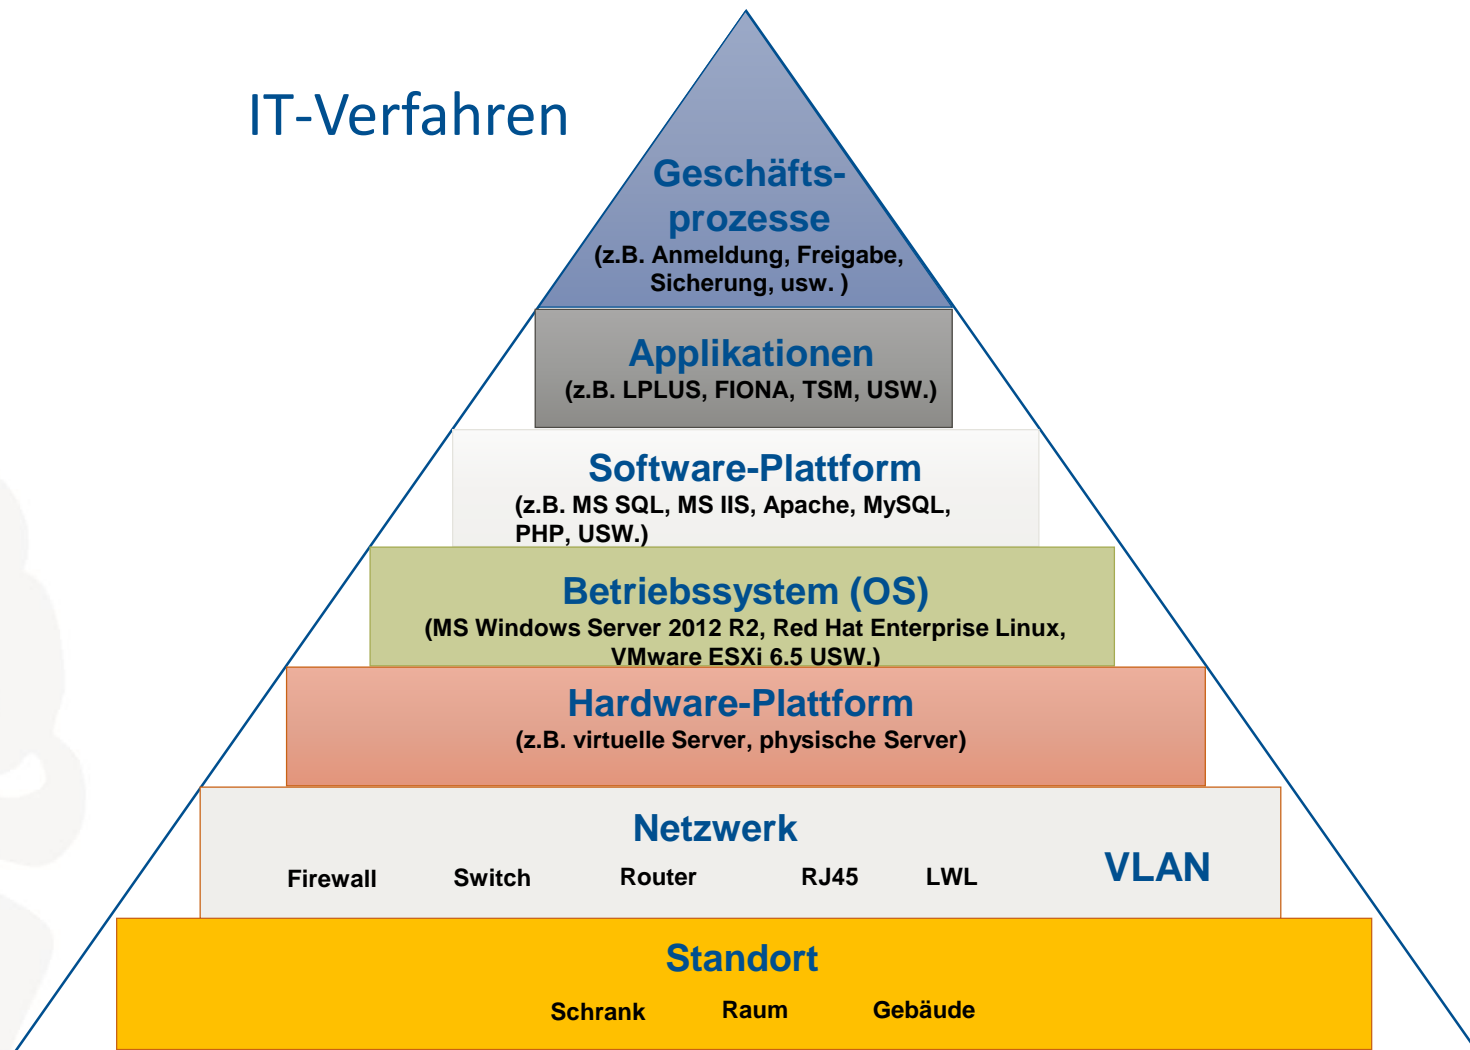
IT-Verfahren

Geschäftsprozesse
(z.B. Anmeldung, Freigabe, Sicherung, usw. )

Applikationen
(z.B. LPLUS, FIONA, TSM, USW.)

Software-Plattform
(z.B. MS SQL, MS IIS, Apache, MySQL, PHP, USW.)

Betriebssystem (OS)
(MS Windows Server 2012 R2, Red Hat Enterprise Linux, VMware ESXi 6.5 USW.)

Hardware-Plattform
(z.B. virtuelle Server, physische Server)

Netzwerk
Firewall Switch Router RJ45 LWL
VLAN

Standort
Schrank Raum Gebäude